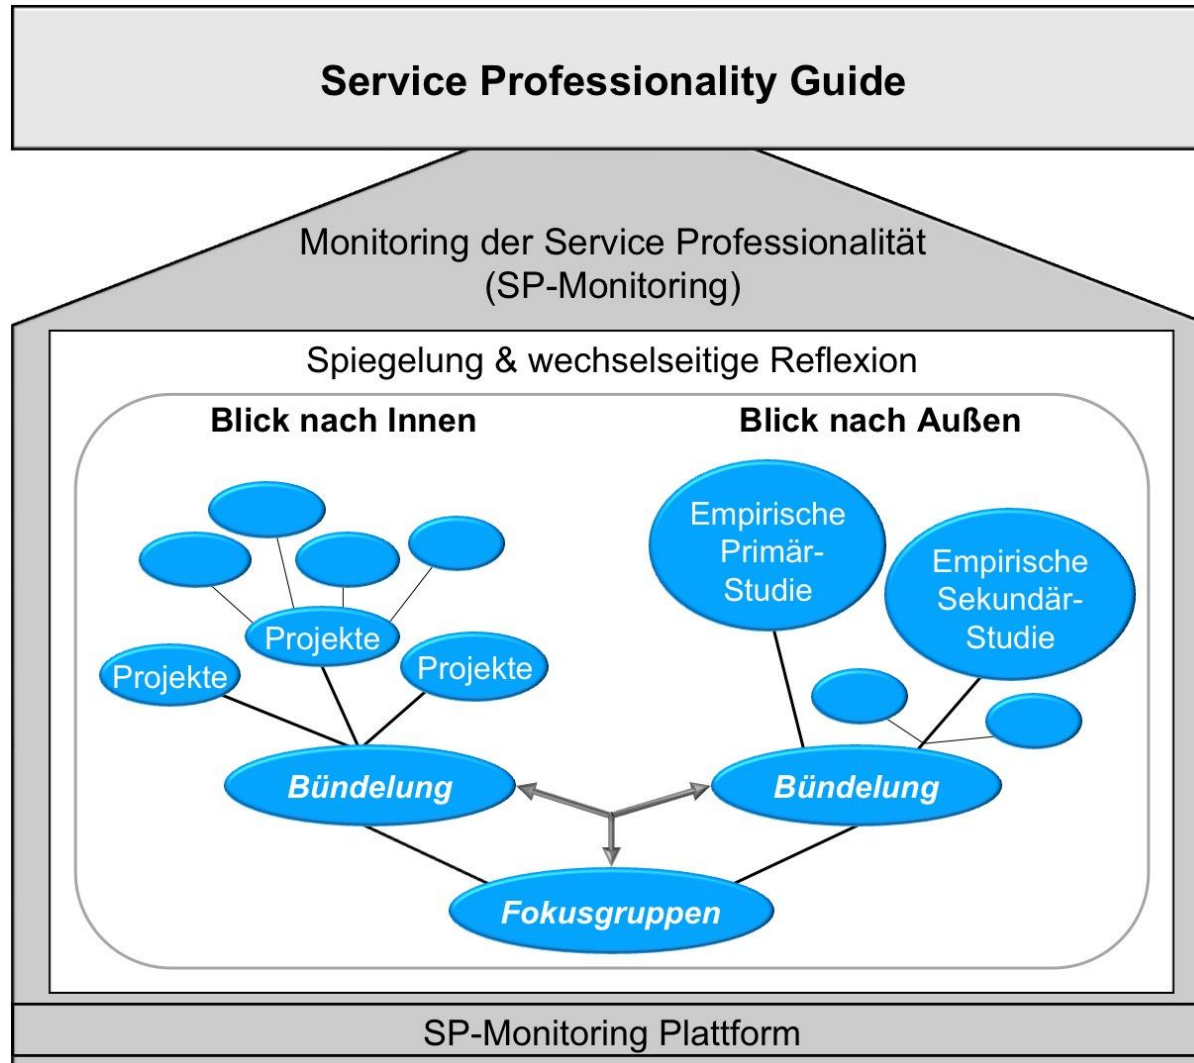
Service Professionality Guide

Monitoring der Service Professionalität
(SP-Monitoring)

Spiegelung & wechselseitige Reflexion

Blick nach Innen

Blick nach Außen

Projekte

Projekte

Projekte

Empirische Primär-Studie

Empirische Sekundär-Studie

Bündelung

Bündelung

Fokusgruppen

SP-Monitoring Plattform